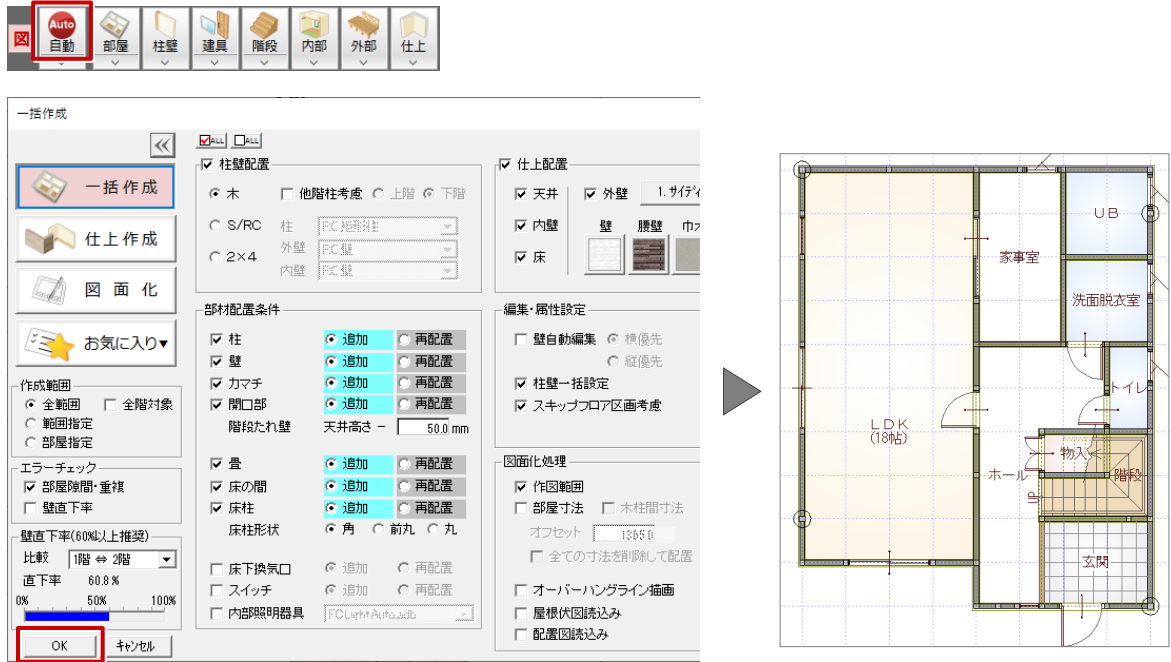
図 Auto 自動 部屋 柱壁 建具 階段 内部 外部 仕上

一括作成

一括作成
仕上作成
図面化
お気に入り▾

作成範囲
全範囲
全階対象
範囲指定
部屋指定

エラーチェック
部屋隙間・重複
壁直下率

壁直下率(60%以上推奨)
比較 1階 ⇔ 2階
直下率 60.8 %
0% 50% 100%

OK キャンセル

ALL ALL

柱壁配置
木
他階柱考慮 上階 下階
S/RC 柱 RC独立柱
2×4 外壁 RC壁
内壁 RC壁

部材配置条件
柱 追加 再配置
壁 追加 再配置
カマチ 追加 再配置
開口部 追加 再配置
階段たれ壁 天井高さ − 50.0 mm
畳 追加 再配置
床の間 追加 再配置
床柱 追加 再配置
床柱形状 角 前丸 丸
床下換気口 追加 再配置
スイッチ 追加 再配置
内部照明器具 FCLightAuto.sdb

仕上配置
天井
外壁 1. サイディ
内壁
壁 腰壁 巾木
床

編集・属性設定
壁自動編集 横優先
縦優先
柱壁一括設定
スキップフロア区画考慮

図面化処理
作図範囲
部屋寸法 木柱間寸法
オフセット 1365.0
全ての寸法を削除して配置
オーバーハングライン描画
屋根伏図読込み
配置図読込み

UB
家事室
洗面脱衣室
トイレ
LDK
(18帖)
物入
ホール
階段
玄関